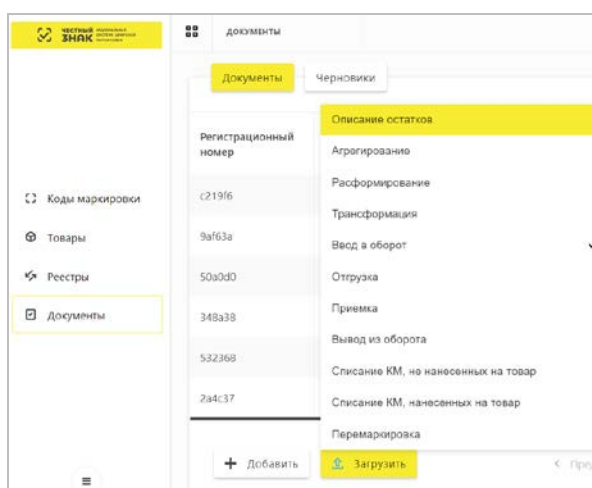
ЧЕСТНЫЙ ЗНАК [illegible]

ДОКУМЕНТЫ

Коды маркировки
Товары
Реестры
Документы

Документы
Черновики

Регистрационный номер

c219f6
9af63a
50a0d0
348a38
532368
2a4c37

Описание остатков
Агрегирование
Расформирование
Трансформация
Ввод в оборот
Отгрузка
Приемка
Вывод из оборота
Списание КМ, не нанесенных на товар
Списание КМ, нанесенных на товар
Перемаркировка

+ Добавить
Загрузить
< Пре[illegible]